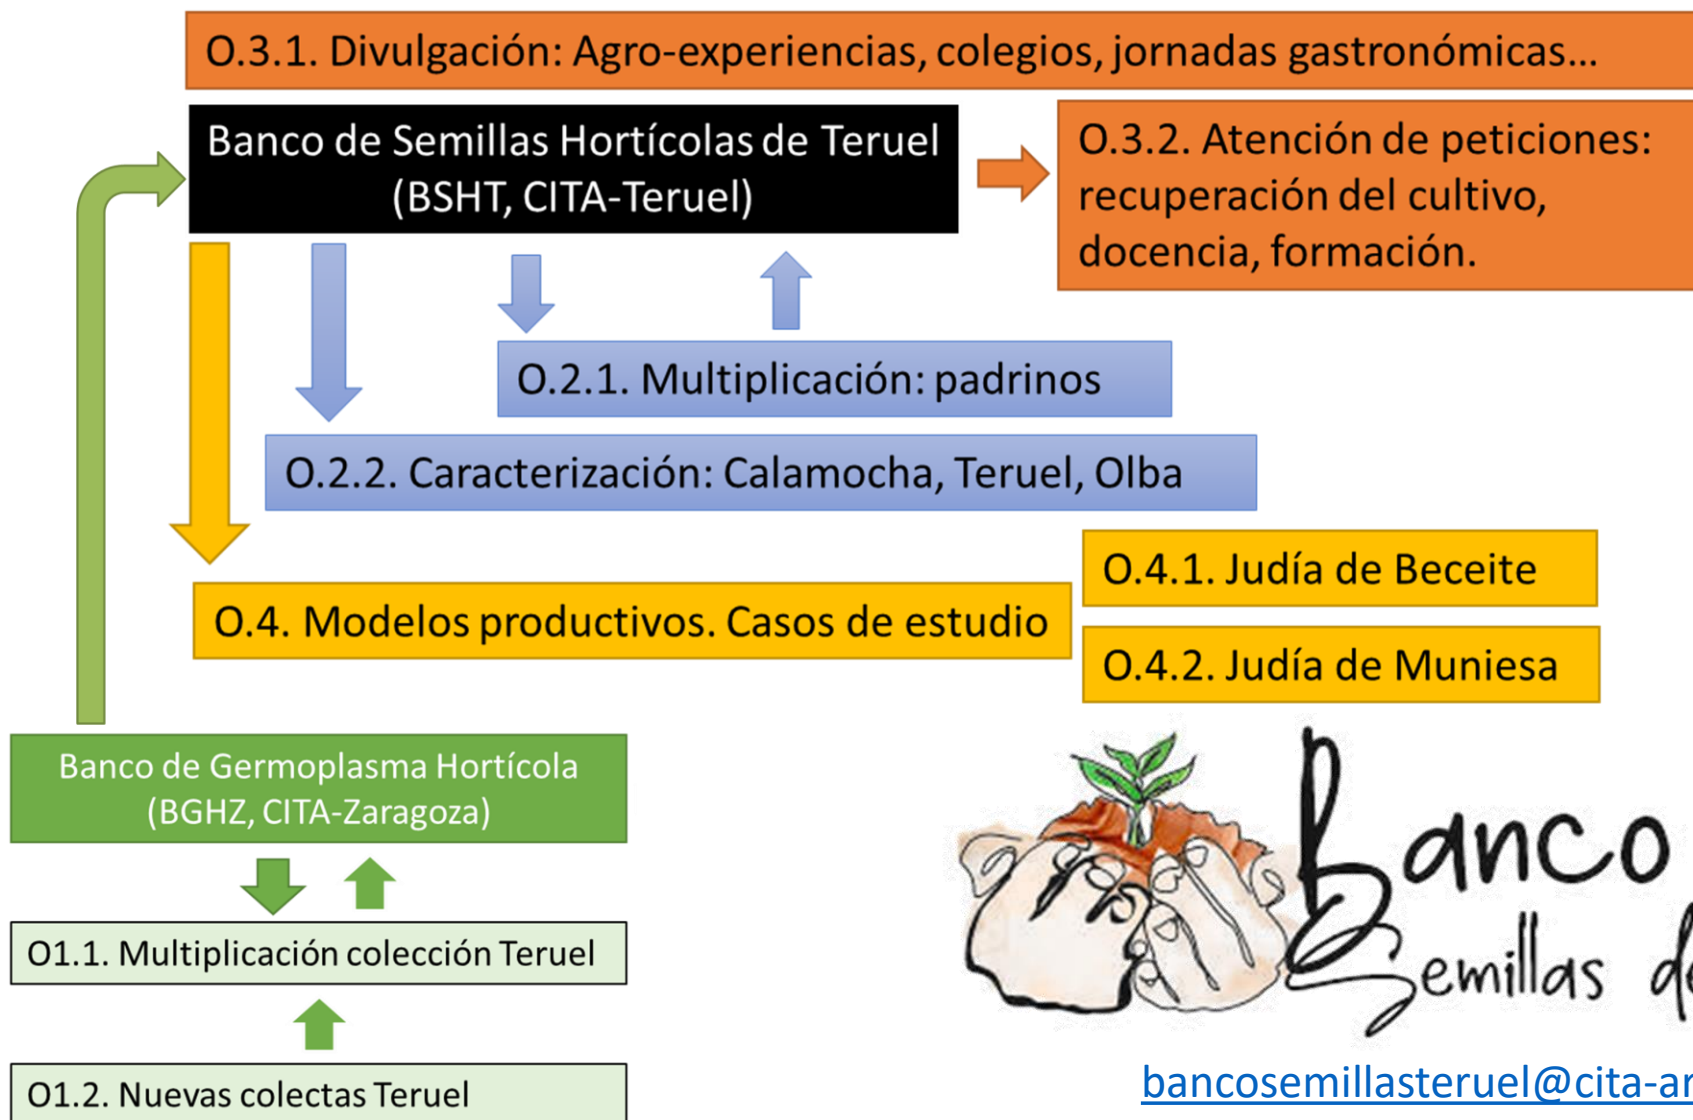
O.3.1. Divulgación: Agro-experiencias, colegios, jornadas gastronómicas...

Banco de Semillas Hortícolas de Teruel (BSHT, CITA-Teruel)

O.3.2. Atención de peticiones: recuperación del cultivo, docencia, formación.

O.2.1. Multiplicación: padrinos

O.2.2. Caracterización: Calamocha, Teruel, Olba

O.4.1. Judía de Beceite

O.4. Modelos productivos. Casos de estudio

O.4.2. Judía de Muniesa

Banco de Germoplasma Hortícola (BGHZ, CITA-Zaragoza)

O1.1. Multiplicación colección Teruel

O1.2. Nuevas colectas Teruel

Banco Semillas d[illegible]

bancosemillasteruel@cita-ar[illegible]